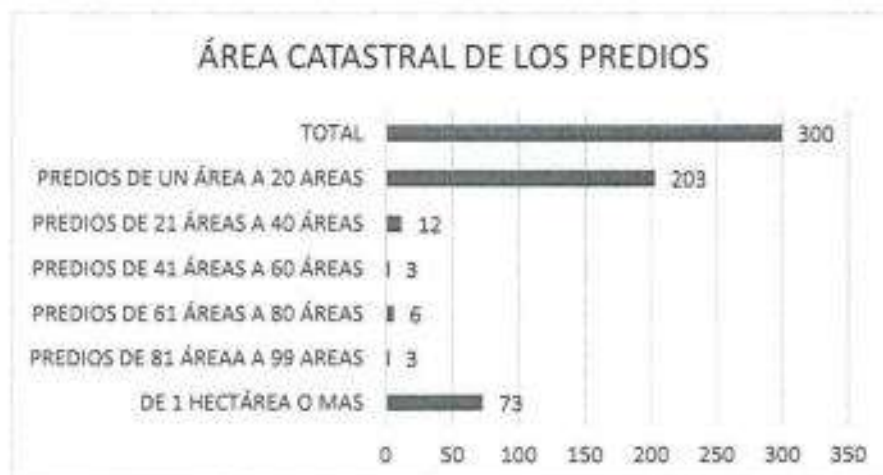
ÁREA CATASTRAL DE LOS PREDIOS

TOTAL 300

PREDIOS DE UN ÁREA A 20 AREAS 203

PREDIOS DE 21 ÁREAS A 40 ÁREAS 12

PREDIOS DE 41 ÁREAS A 60 ÁREAS 3

PREDIOS DE 61 ÁREAS A 80 ÁREAS 6

PREDIOS DE 81 ÁREAA A 99 AREAS 3

DE 1 HECTÁREA O MAS 73

0 50 100 150 200 250 300 350